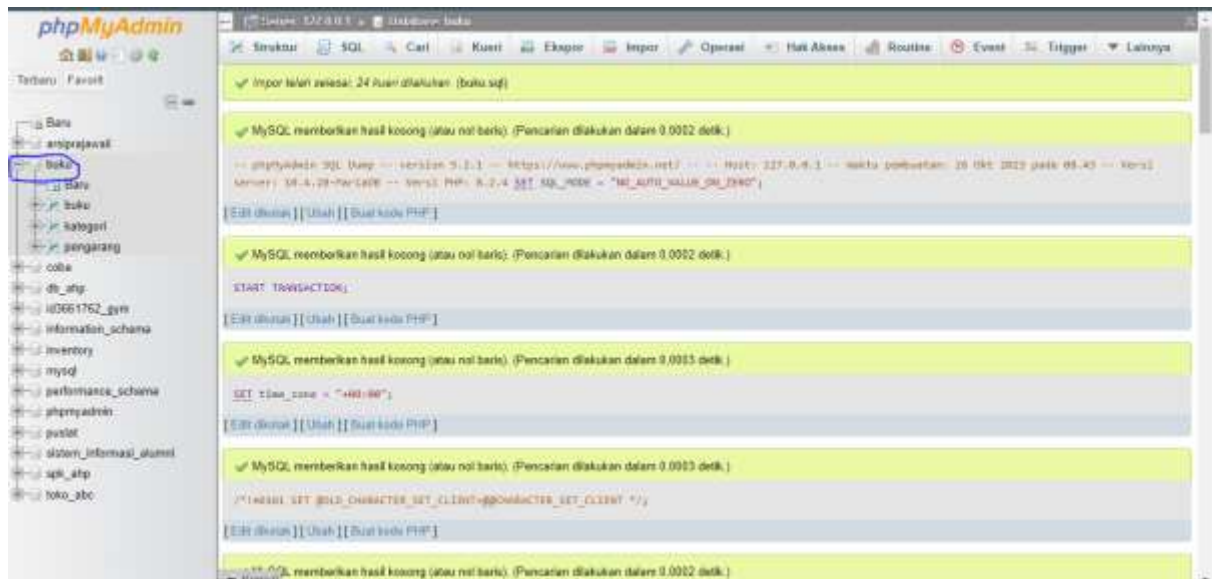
phpMyAdmin

Terbaru Favorit

Baru
arsiprajawali
buku
Baru
buku
kategori
pengarang
coba
db_ahp
id3661762_gym
information_schema
inventory
mysql
performance_schema
phpmyadmin
pustat
sistem_informasi_alumni
spk_ahp
toko_abc

Server: 127.0.0.1 » Database: buku

Struktur SQL Cari Kueri Ekspor Impor Operasi Hak Akses Routine Event Trigger Lainnya

Impor telah selesai. 24 kueri dilakukan. (buku.sql)

MySQL memberikan hasil kosong (atau nol baris). (Pencarian dilakukan dalam 0.0002 detik.)

-- phpMyAdmin SQL Dump -- version 5.2.1 -- https://www.phpmyadmin.net/ -- -- Host: 127.0.0.1 -- Waktu pembuatan: 26 Okt 2023 pada 08.43 -- Versi server: 10.4.28-MariaDB -- Versi PHP: 8.2.4 SET SQL_MODE = "NO_AUTO_VALUE_ON_ZERO";

[ Edit di kotak ] [ Ubah ] [ Buat kode PHP ]

MySQL memberikan hasil kosong (atau nol baris). (Pencarian dilakukan dalam 0.0002 detik.)

START TRANSACTION;

[ Edit di kotak ] [ Ubah ] [ Buat kode PHP ]

MySQL memberikan hasil kosong (atau nol baris). (Pencarian dilakukan dalam 0.0003 detik.)

SET time_zone = "+00:00";

[ Edit di kotak ] [ Ubah ] [ Buat kode PHP ]

MySQL memberikan hasil kosong (atau nol baris). (Pencarian dilakukan dalam 0.0003 detik.)

/*!40101 SET @OLD_CHARACTER_SET_CLIENT=@@CHARACTER_SET_CLIENT */;

[ Edit di kotak ] [ Ubah ] [ Buat kode PHP ]

MySQL memberikan hasil kosong (atau nol baris). (Pencarian dilakukan dalam 0.0002 detik.)